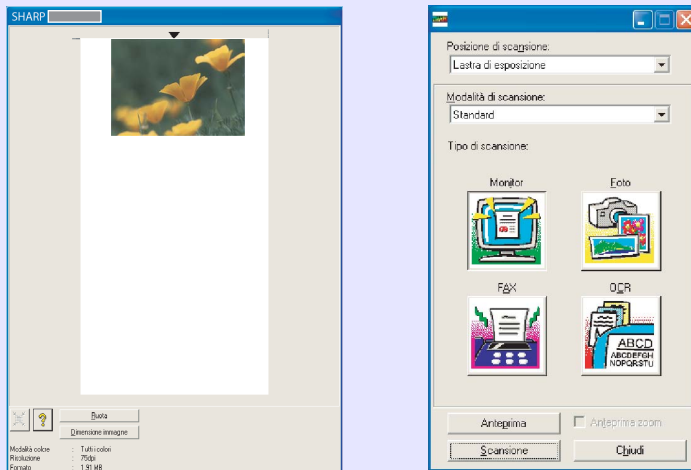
SHARP

Ruota

Dimensione immagine

Modalità colore : Tutti i colori
Risoluzione : 75dpi
Formato : 1.91 MB

Posizione di scansione:

Lastra di esposizione

Modalità di scansione:

Standard

Tipo di scansione:

Monitor

Foto

FAX

OCR

ABCD
ABCDEFGH
NOPQRSTU

Anteprima

Anteprima zoom

Scansione

Chiudi